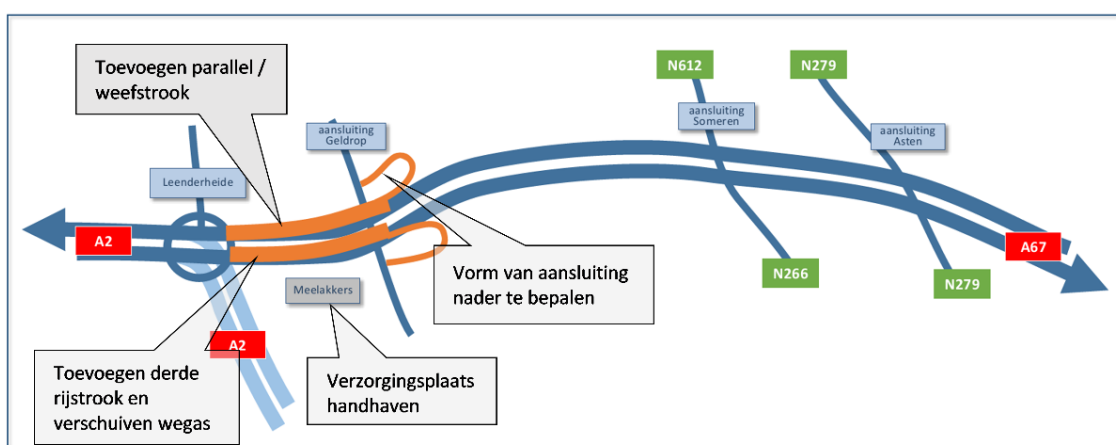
Toevoegen parallel / weefstrook

N612

N279

aansluiting Geldrop

aansluiting Someren

aansluiting Asten

Leenderheide

A2

A67

N266

N279

Vorm van aansluiting nader te bepalen

Meelakkers

A2

Toevoegen derde rijstrook en verschuiven wegas

Verzorgingsplaats handhaven